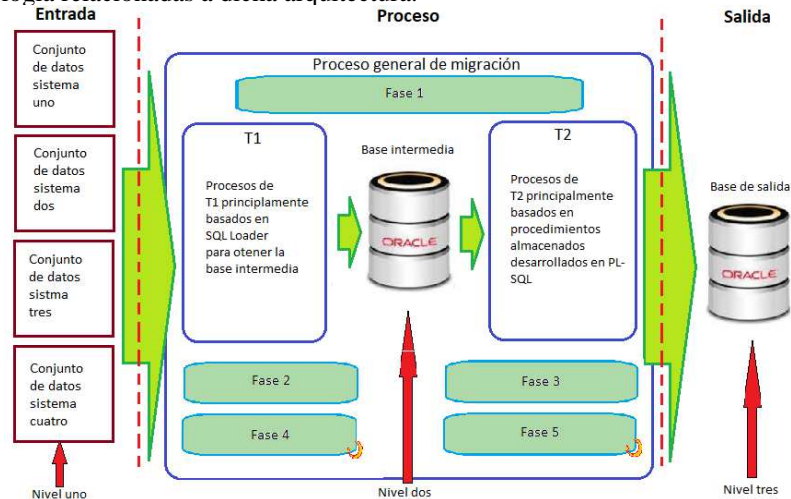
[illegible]

Entrada

Proceso

Salida

Conjunto de datos sistema uno

Conjunto de datos sistema dos

Conjunto de datos sistma tres

Conjunto de datos sistema cuatro

Nivel uno

Proceso general de migración

Fase 1

T1

Procesos de T1 principlamente basados en SQL Loader para otener la base intermedia

Base intermedia

ORACLE

T2

Procesos de T2 principalmente basados en procedimientos almacenados desarrollados en PL-SQL

Fase 2

Fase 4

Fase 3

Fase 5

Nivel dos

Base de salida

ORACLE

Nivel tres